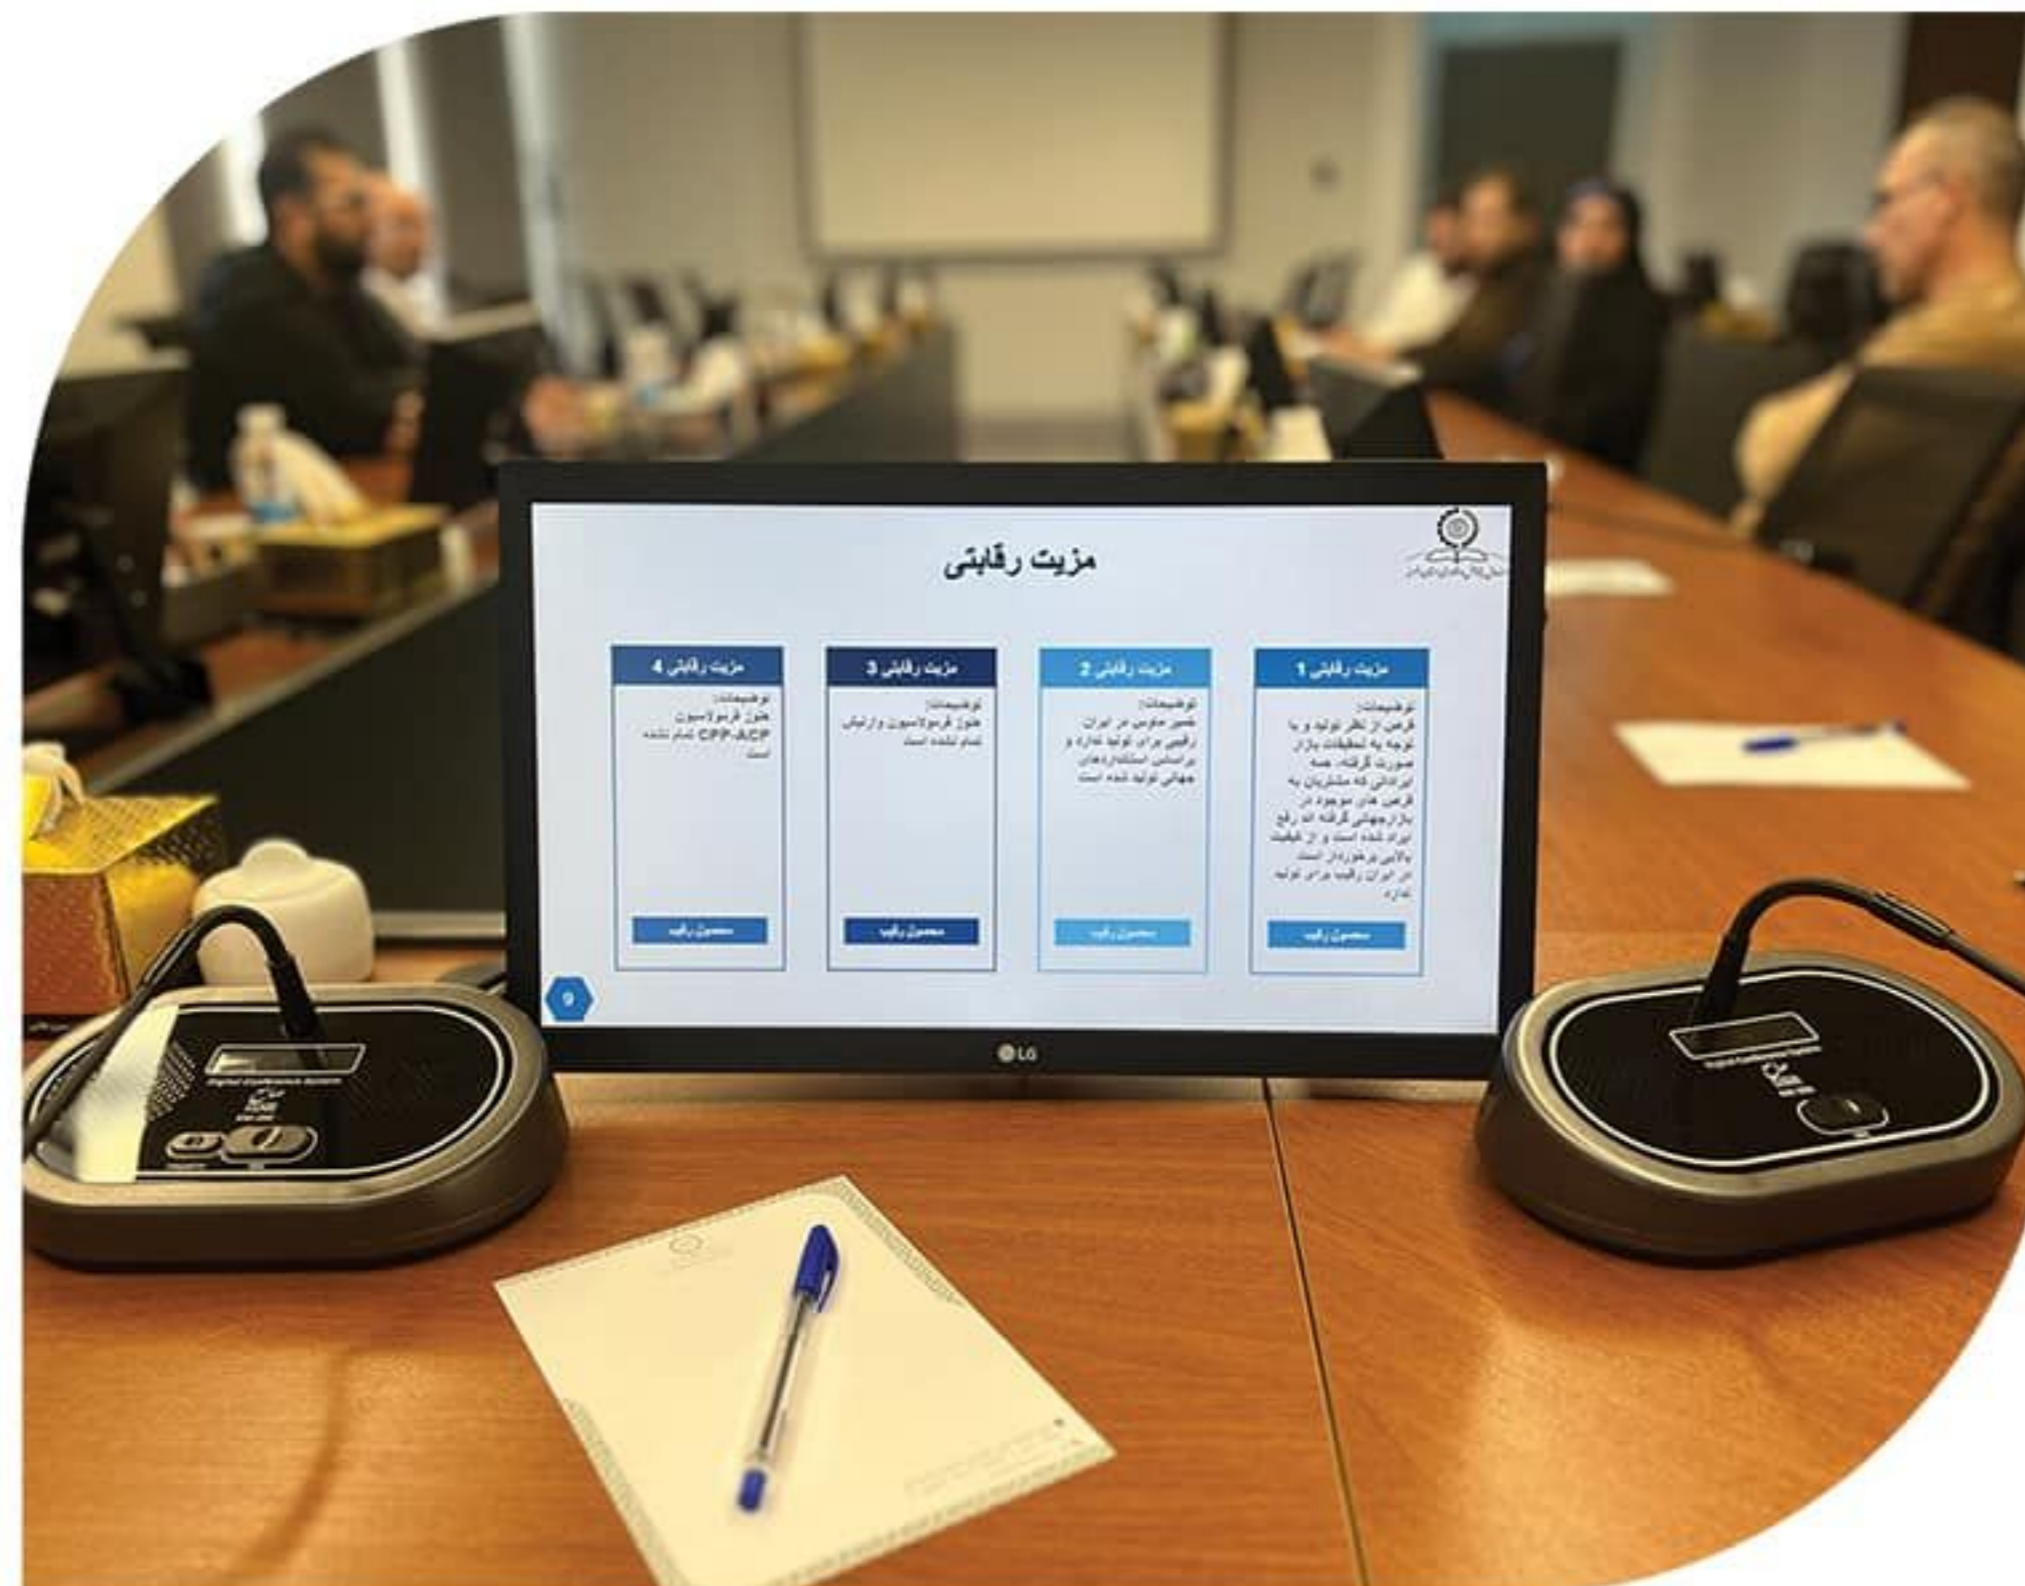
مزیت رقابتی

مزیت رقابتی 1
توضیحات:
قرص از نظر تولید و با توجه به تحقیقات بازار صورت گرفته، همه ایراداتی که مشتریان به قرص های موجود در بازارجهانی گرفته اند رفع ایراد شده است و از کیفیت بالایی برخوردار است
در ایران رقیب برای تولید ندارد
محصول رقیب

مزیت رقابتی 2
توضیحات:
شیر مادر در ایران رقیبی برای تولید ندارد و براساس استانداردهای جهانی تولید شده است
محصول رقیب

مزیت رقابتی 3
توضیحات:
هنوز فرمولاسیون وارنیش تمام نشده است
محصول رقیب

مزیت رقابتی 4
توضیحات:
هنوز فرمولاسیون CPP-ACP تمام نشده است
محصول رقیب

9

LG

Digital Conference System

Digital Conference System